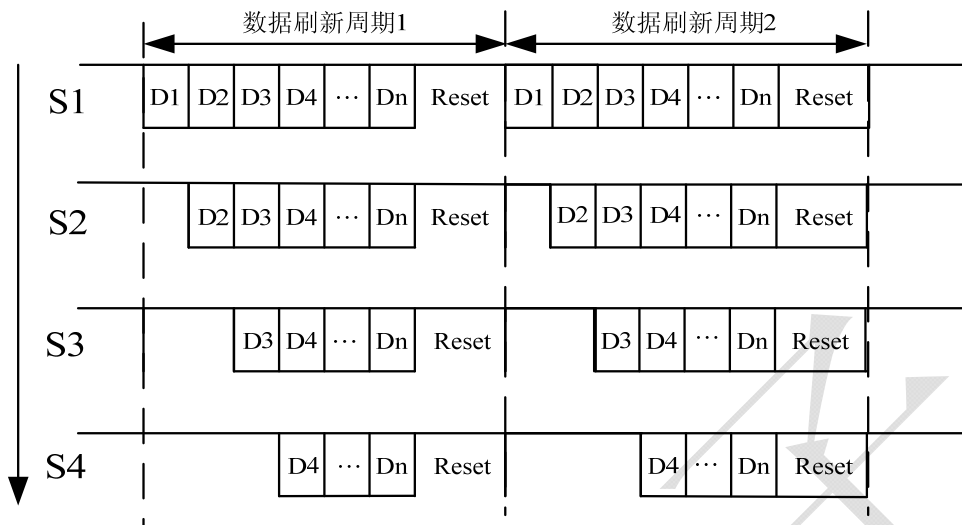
数据刷新周期1

数据刷新周期2

S1 D1 D2 D3 D4 ··· Dn Reset D1 D2 D3 D4 ··· Dn Reset

S2 D2 D3 D4 ··· Dn Reset D2 D3 D4 ··· Dn Reset

S3 D3 D4 ··· Dn Reset D3 D4 ··· Dn Reset

S4 D4 ··· Dn Reset D4 ··· Dn Reset